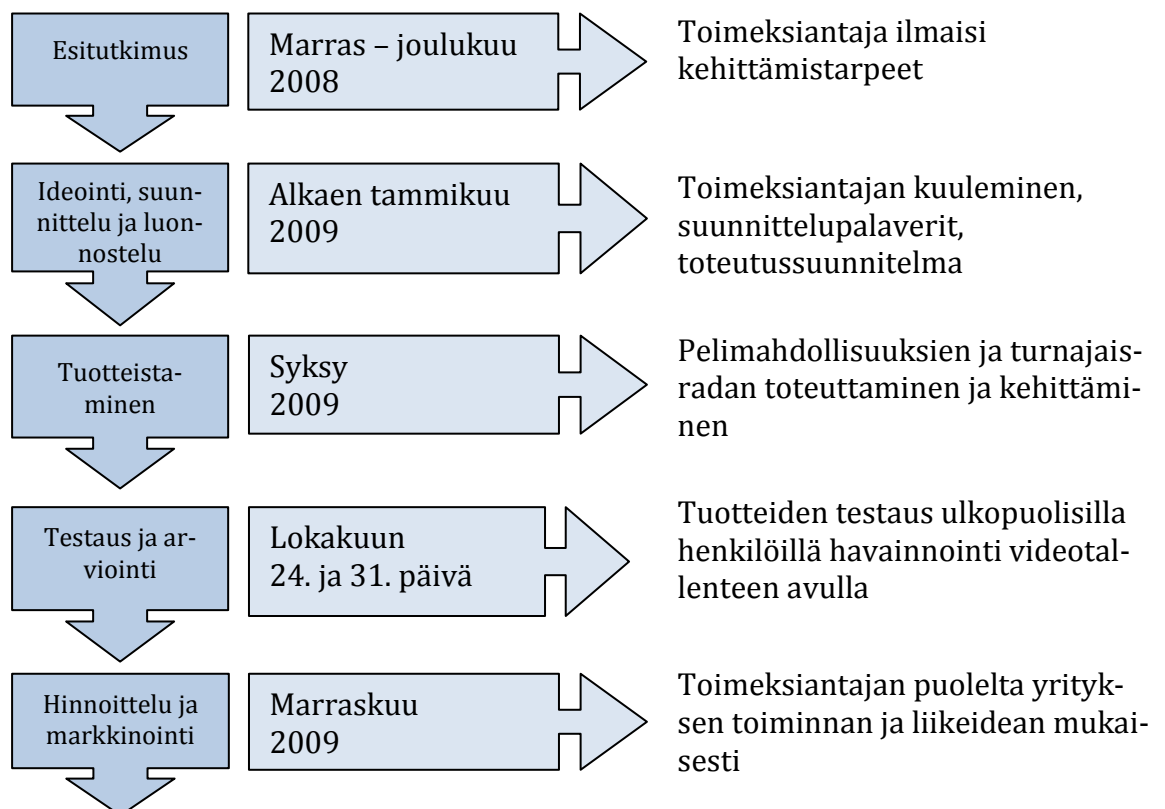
Esitutkimus

Marras – joulukuu 2008

Toimeksiantaja ilmaisi kehittämistarpeet

Ideointi, suunnittelu ja luonnostelu

Alkaen tammikuu 2009

Toimeksiantajan kuuleminen, suunnittelupalaverit, toteutussuunnitelma

Tuotteistaminen

Syksy 2009

Pelimahdollisuuksien ja turnajaisradan toteuttaminen ja kehittäminen

Testaus ja arviointi

Lokakuun 24. ja 31. päivä

Tuotteiden testaus ulkopuolisilla henkilöillä havainnointi videotallenteen avulla

Hinnoittelu ja markkinointi

Marraskuu 2009

Toimeksiantajan puolelta yrityksen toiminnan ja liikeidean mukaisesti